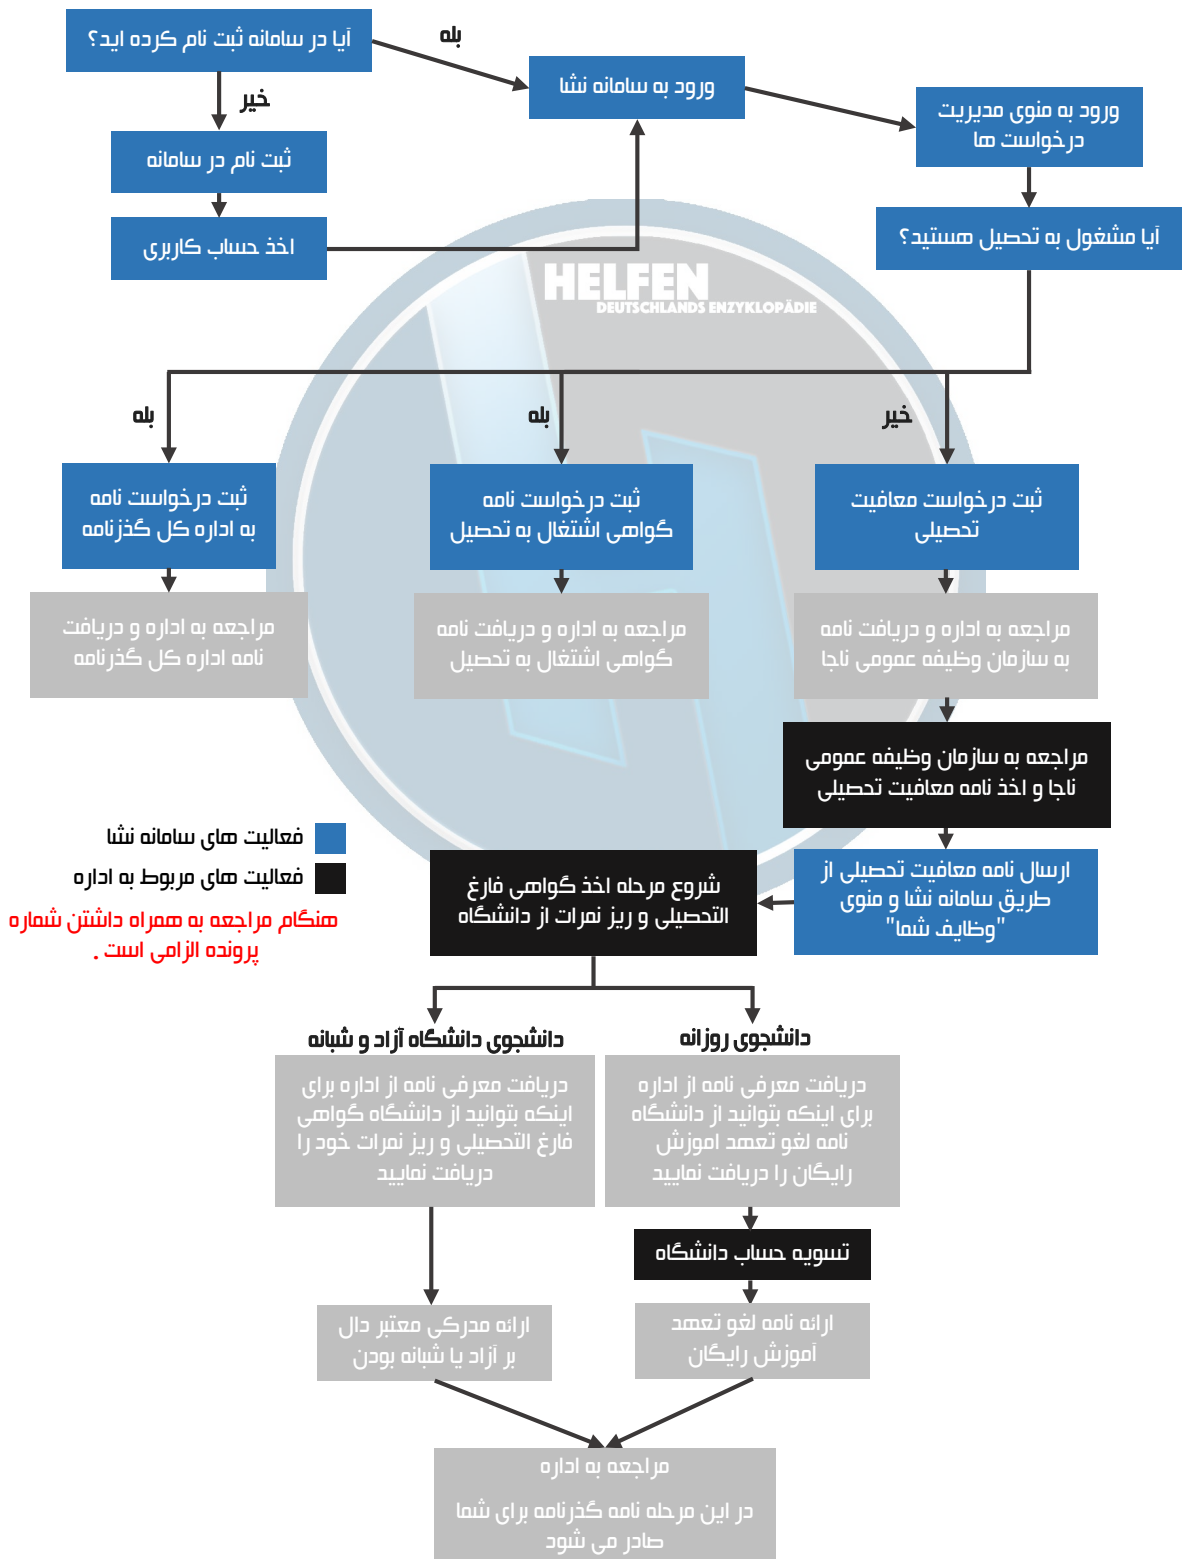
آیا در سامانه ثبت نام کرده اید؟

بله

ورود به سامانه نشا

ورود به منوی مدیریت درخواست ها

خیر

ثبت نام در سامانه

اخذ حساب کاربری

آیا مشغول به تحصیل هستید؟

HELFEN
DEUTSCHLANDS ENZYKLOPÄDIE

بله

بله

خیر

ثبت درخواست نامه به اداره کل گذرنامه

ثبت درخواست نامه گواهی اشتغال به تحصیل

ثبت درخواست معافیت تحصیلی

مراجعه به اداره و دریافت نامه اداره کل گذرنامه

مراجعه به اداره و دریافت نامه گواهی اشتغال به تحصیل

مراجعه به اداره و دریافت نامه به سازمان وظیفه عمومی ناجا

مراجعه به سازمان وظیفه عمومی ناجا و اخذ نامه معافیت تحصیلی

فعالیت های سامانه نشا

فعالیت های مربوط به اداره

هنگام مراجعه به همراه داشتن شماره پرونده الزامی است .

شروع مرحله اخذ گواهی فارغ التحصیلی و ریز نمرات از دانشگاه

ارسال نامه معافیت تحصیلی از طریق سامانه نشا و منوی "وظایف شما"

دانشجوی دانشگاه آزاد و شبانه

دانشجوی روزانه

دریافت معرفی نامه از اداره برای اینکه بتوانید از دانشگاه گواهی فارغ التحصیلی و ریز نمرات خود را دریافت نمایید

دریافت معرفی نامه از اداره برای اینکه بتوانید از دانشگاه نامه لغو تعهد اموزش رایگان را دریافت نمایید

تسویه حساب دانشگاه

ارائه مدرکی معتبر دال بر آزاد یا شبانه بودن

ارائه نامه لغو تعهد آموزش رایگان

مراجعه به اداره

در این مرحله نامه گذرنامه برای شما صادر می شود